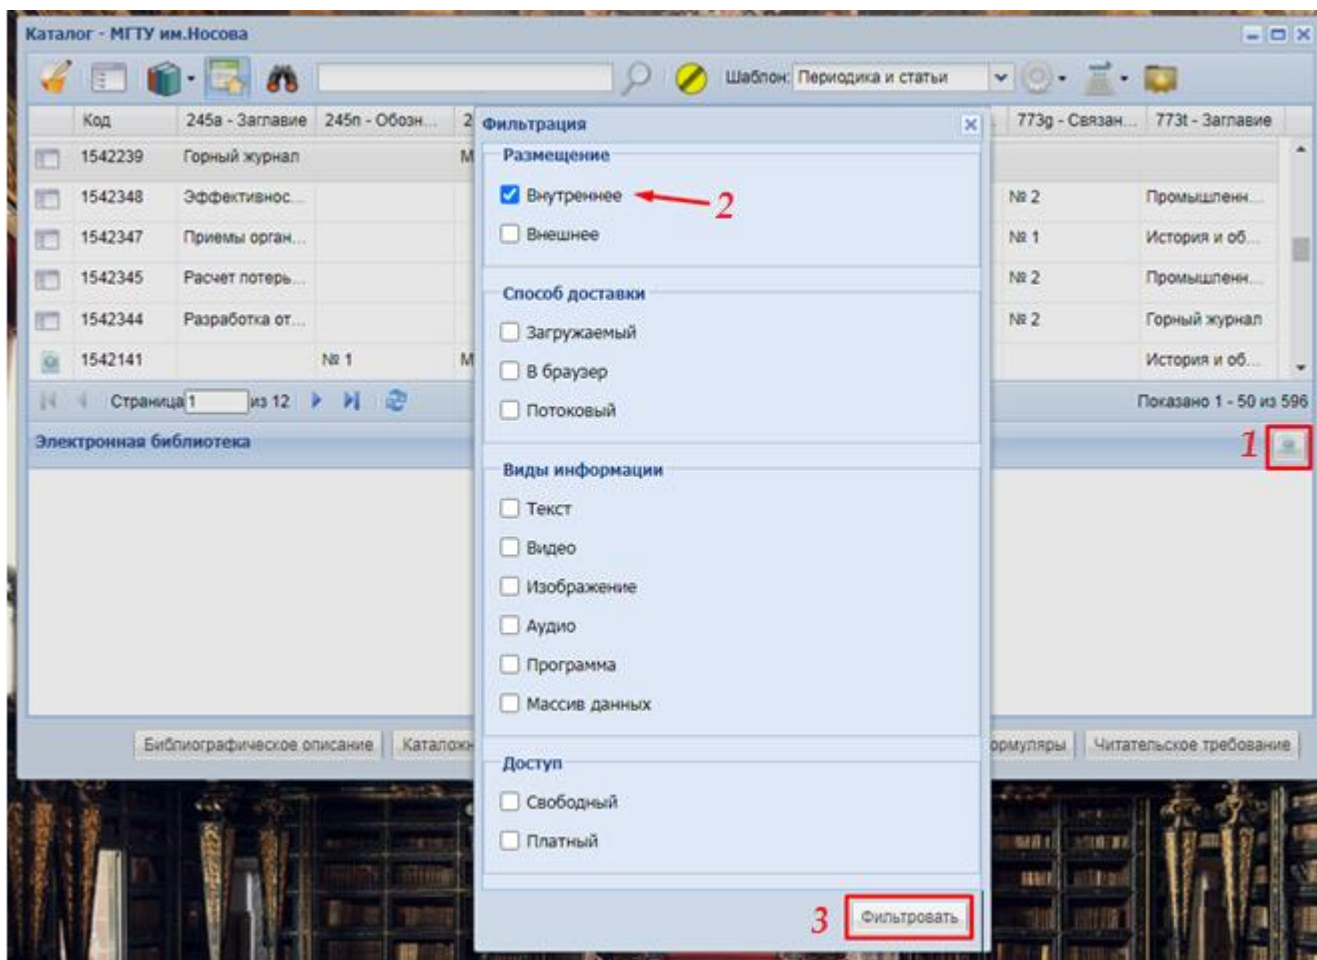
Каталог - МГТУ им.Носова

Шаблон: Периодика и статьи

| | Код | 245a - Заглавие | 245n - Обозн... | 2 | 773g - Связан... | 773t - Заглавие |
|---|---|---|---|---|---|---|
| | 1542239 | Горный журнал | | М | | |
| | 1542348 | Эффективнос... | | | № 2 | Промышленн... |
| | 1542347 | Приемы орган... | | | № 1 | История и об... |
| | 1542345 | Расчет потерь... | | | № 2 | Промышленн... |
| | 1542344 | Разработка от... | | | № 2 | Горный журнал |
| | 1542141 | | № 1 | М | | История и об... |

Страница 1 из 12

Показано 1 - 50 из 596

Электронная библиотека

1

Библиографическое описание | Каталож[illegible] | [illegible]ормуляры | Читательское требование

Фильтрация

Размещение
Внутреннее
2
Внешнее

Способ доставки
Загружаемый
В браузер
Потоковый

Виды информации
Текст
Видео
Изображение
Аудио
Программа
Массив данных

Доступ
Свободный
Платный

3
Фильтровать